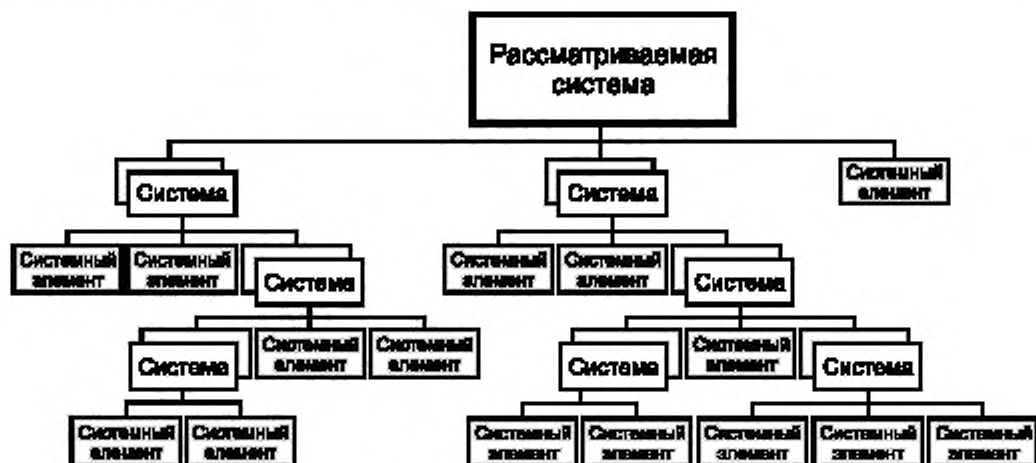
Рассматриваемая система

Система

Система

Системный элемент

Системный элемент

Системный элемент

Система

Системный элемент

Системный элемент

Система

Системный элемент

Системный элемент

Система

Системный элемент

Системный элемент

Система

Системный элемент

Система

Системный элемент

Системный элемент

Системный элемент

Системный элемент

Системный элемент